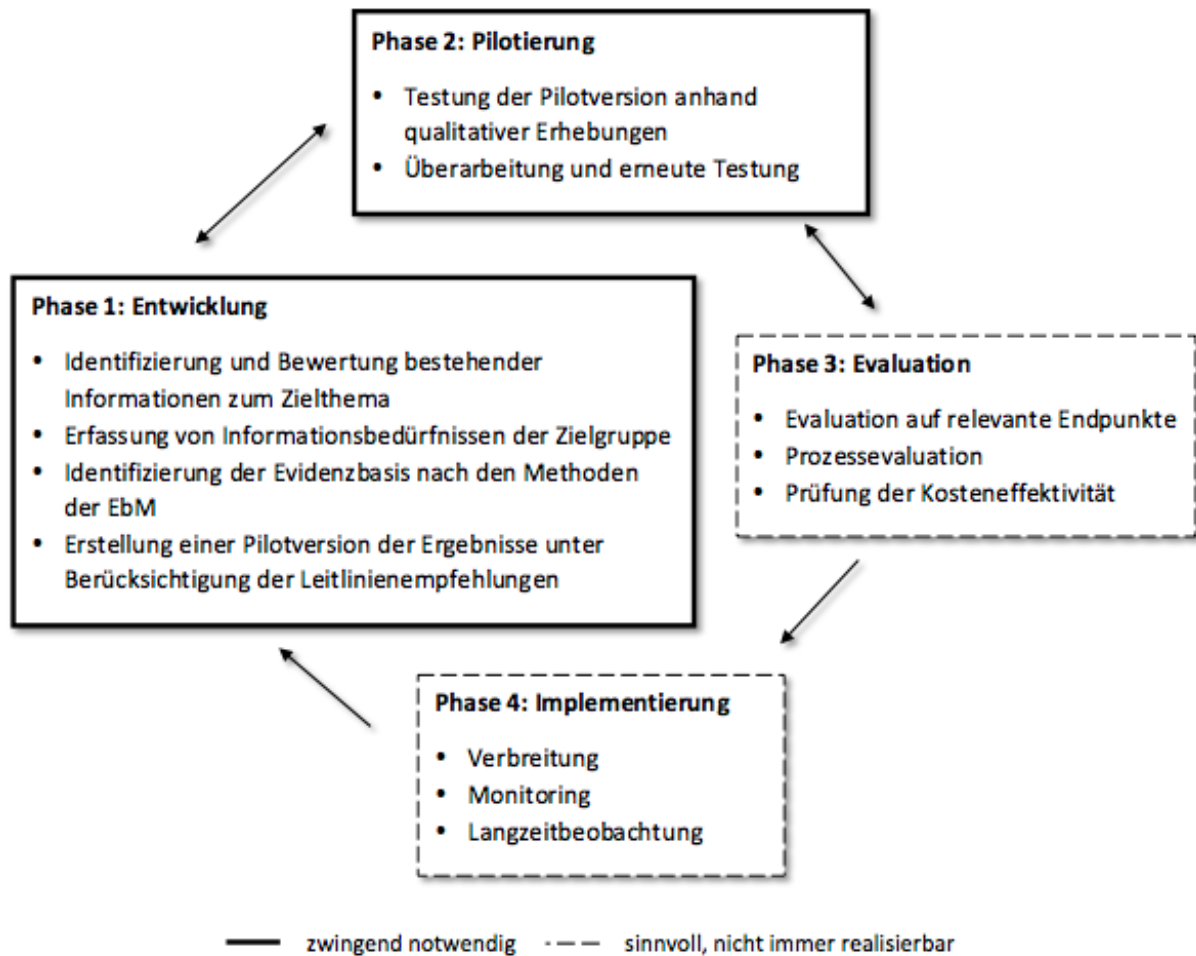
Phase 2: Pilotierung

- Testung der Pilotversion anhand qualitativer Erhebungen
- Überarbeitung und erneute Testung

Phase 1: Entwicklung

- Identifizierung und Bewertung bestehender Informationen zum Zielthema
- Erfassung von Informationsbedürfnissen der Zielgruppe
- Identifizierung der Evidenzbasis nach den Methoden der EbM
- Erstellung einer Pilotversion der Ergebnisse unter Berücksichtigung der Leitlinienempfehlungen

Phase 3: Evaluation

- Evaluation auf relevante Endpunkte
- Prozessevaluation
- Prüfung der Kosteneffektivität

Phase 4: Implementierung

- Verbreitung
- Monitoring
- Langzeitbeobachtung

zwingend notwendig sinnvoll, nicht immer realisierbar